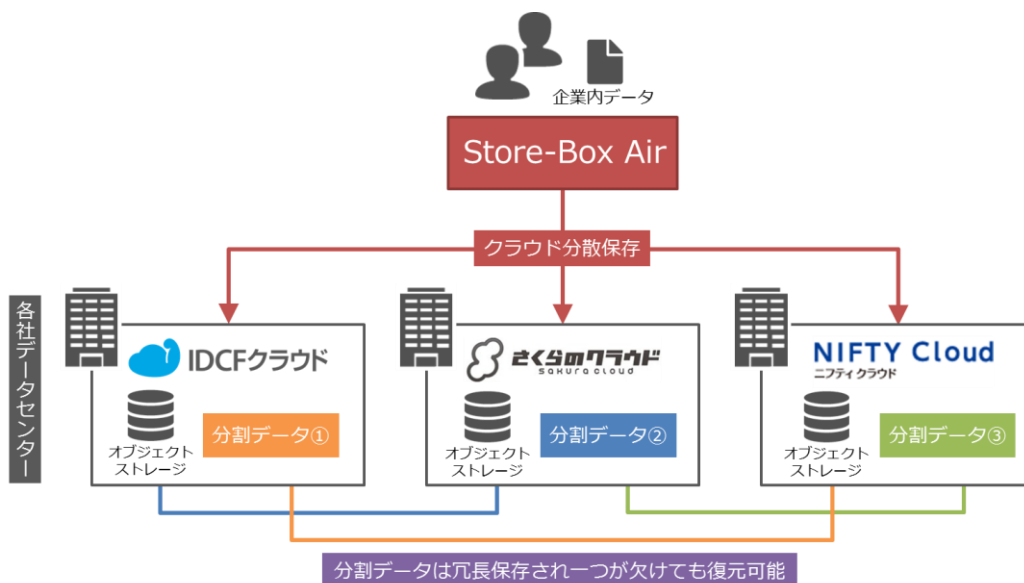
企業内データ

Store-Box Air

クラウド分散保存

各社データセンター

IDCFクラウド

オブジェクトストレージ

分割データ①

さくらのクラウド
sakura cloud

オブジェクトストレージ

分割データ②

NIFTY Cloud
ニフティクラウド

オブジェクトストレージ

分割データ③

分割データは冗長保存され一つが欠けても復元可能